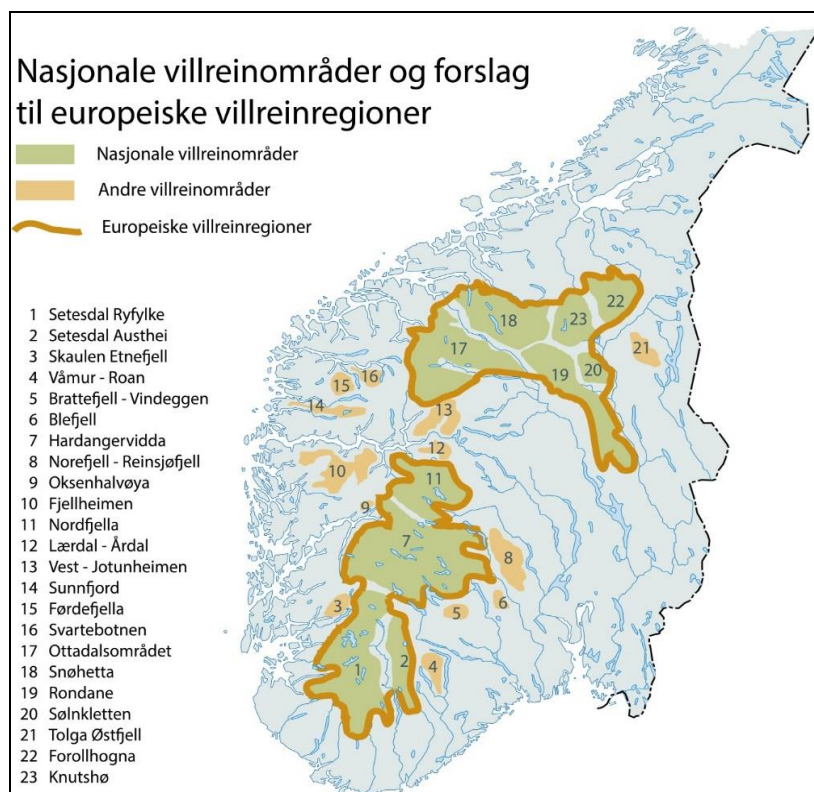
Nasjonale villreinområder og forslag til europeiske villreinregioner

Nasjonale villreinområder

Andre villreinområder

Europeiske villreinregioner

1 Setesdal Ryfylke
2 Setesdal Austhei
3 Skaulen Etnefjell
4 Våmur - Roan
5 Brattefjell - Vindeggen
6 Blefjell
7 Hardangervidda
8 Norefjell - Reinsjøfjell
9 Oksenhalvøya
10 Fjellheimen
11 Nordfjella
12 Lærdal - Årdal
13 Vest - Jotunheimen
14 Sunnfjord
15 Førdefjella
16 Svartebotnen
17 Ottadalsområdet
18 Snøhetta
19 Rondane
20 Sølnkletten
21 Tolga Østfjell
22 Forollhogna
23 Knutshø

22
18
23
17
21
20
19
15
16
14
13
12
10
11
9
7
8
3
6
5
1
2
4